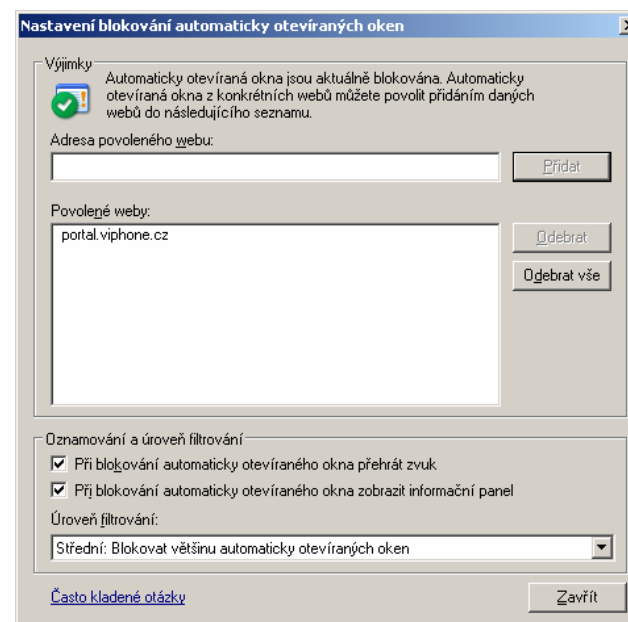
Nastavení blokování automaticky otevíraných oken

Výjimky

Automaticky otevíraná okna jsou aktuálně blokována. Automaticky otevíraná okna z konkrétních webů můžete povolit přidáním daných webů do následujícího seznamu.

Adresa povoleného webu:

Přidat

Povolené weby:

portal.viphone.cz

Odebrat

Odebrat vše

Oznamování a úroveň filtrování

Při blokování automaticky otevíraného okna přehrát zvuk

Při blokování automaticky otevíraného okna zobrazit informační panel

Úroveň filtrování:

Střední: Blokovat většinu automaticky otevíraných oken

Často kladené otázky

Zavřít